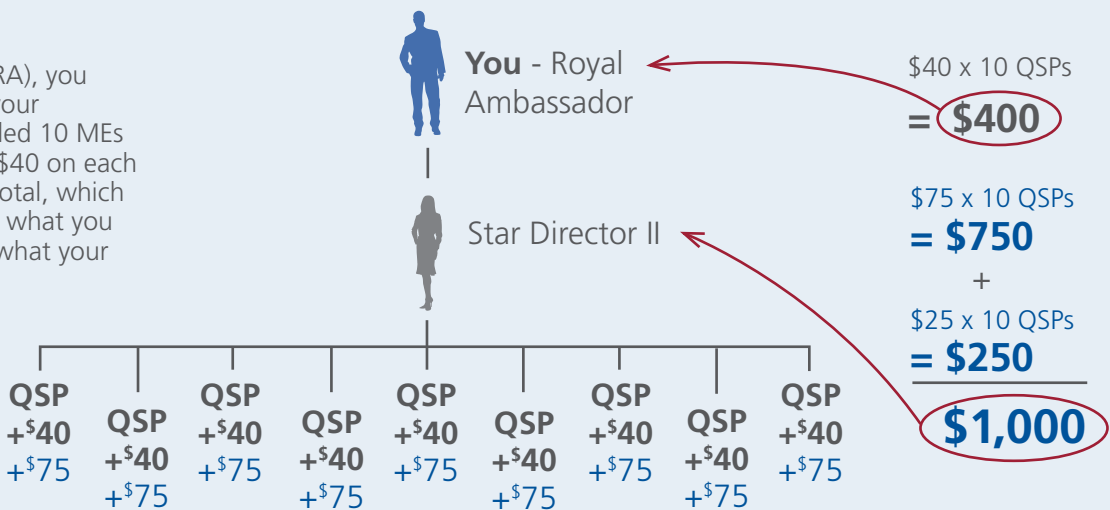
RA), you
our
led 10 MEs
$40 on each
otal, which
what you
what your

**You** - Royal Ambassador

Star Director II

$40 x 10 QSPs
= $400

$75 x 10 QSPs
= $750
+
$25 x 10 QSPs
= $250

$1,000

QSP +$40 +$75

QSP +$40 +$75

QSP +$40 +$75

QSP +$40 +$75

QSP +$40 +$75

QSP +$40 +$75

QSP +$40 +$75

QSP +$40 +$75

QSP +$40 +$75